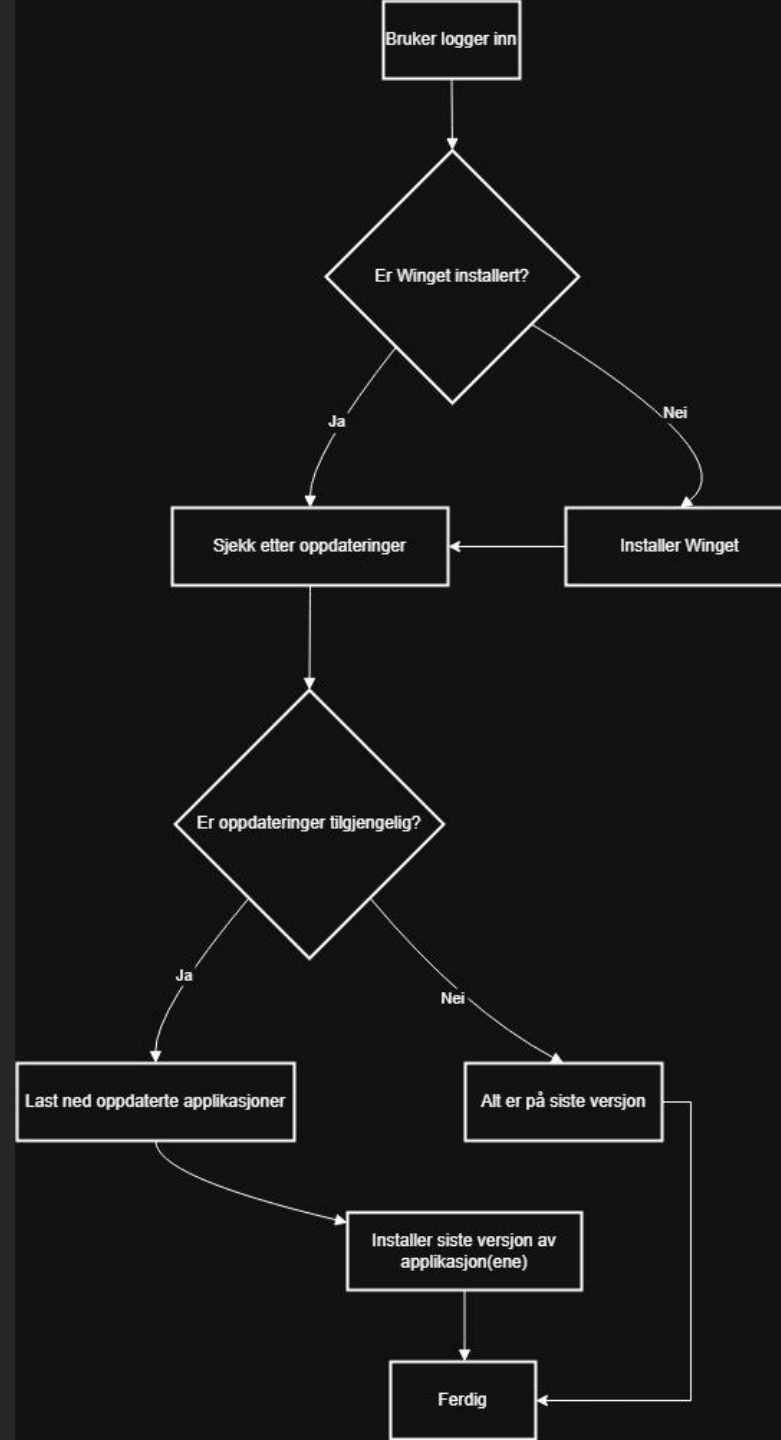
Bruker logger inn

Er Winget installert?

Ja

Nei

Sjekk etter oppdateringer

Installer Winget

Er oppdateringer tilgjengelig?

Ja

Nei

Last ned oppdaterte applikasjoner

Alt er på siste versjon

Installer siste versjon av applikasjon(ene)

Ferdig